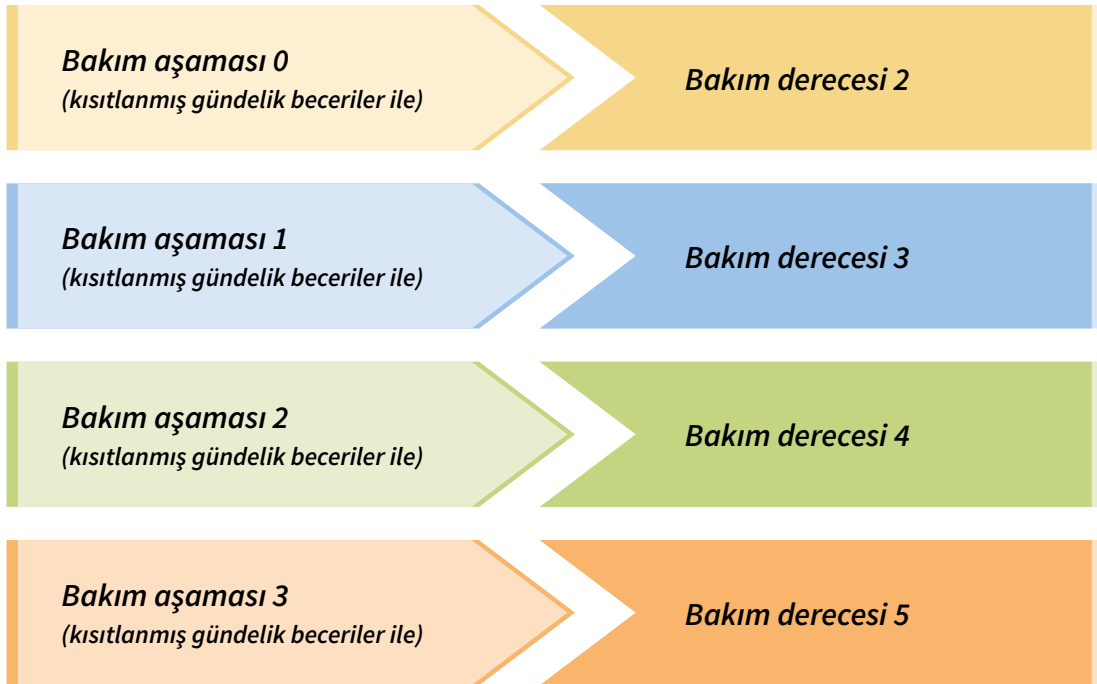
Bakım aşaması 0
(kısıtlanmış gündelik beceriler ile)

Bakım derecesi 2

Bakım aşaması 1
(kısıtlanmış gündelik beceriler ile)

Bakım derecesi 3

Bakım aşaması 2
(kısıtlanmış gündelik beceriler ile)

Bakım derecesi 4

Bakım aşaması 3
(kısıtlanmış gündelik beceriler ile)

Bakım derecesi 5